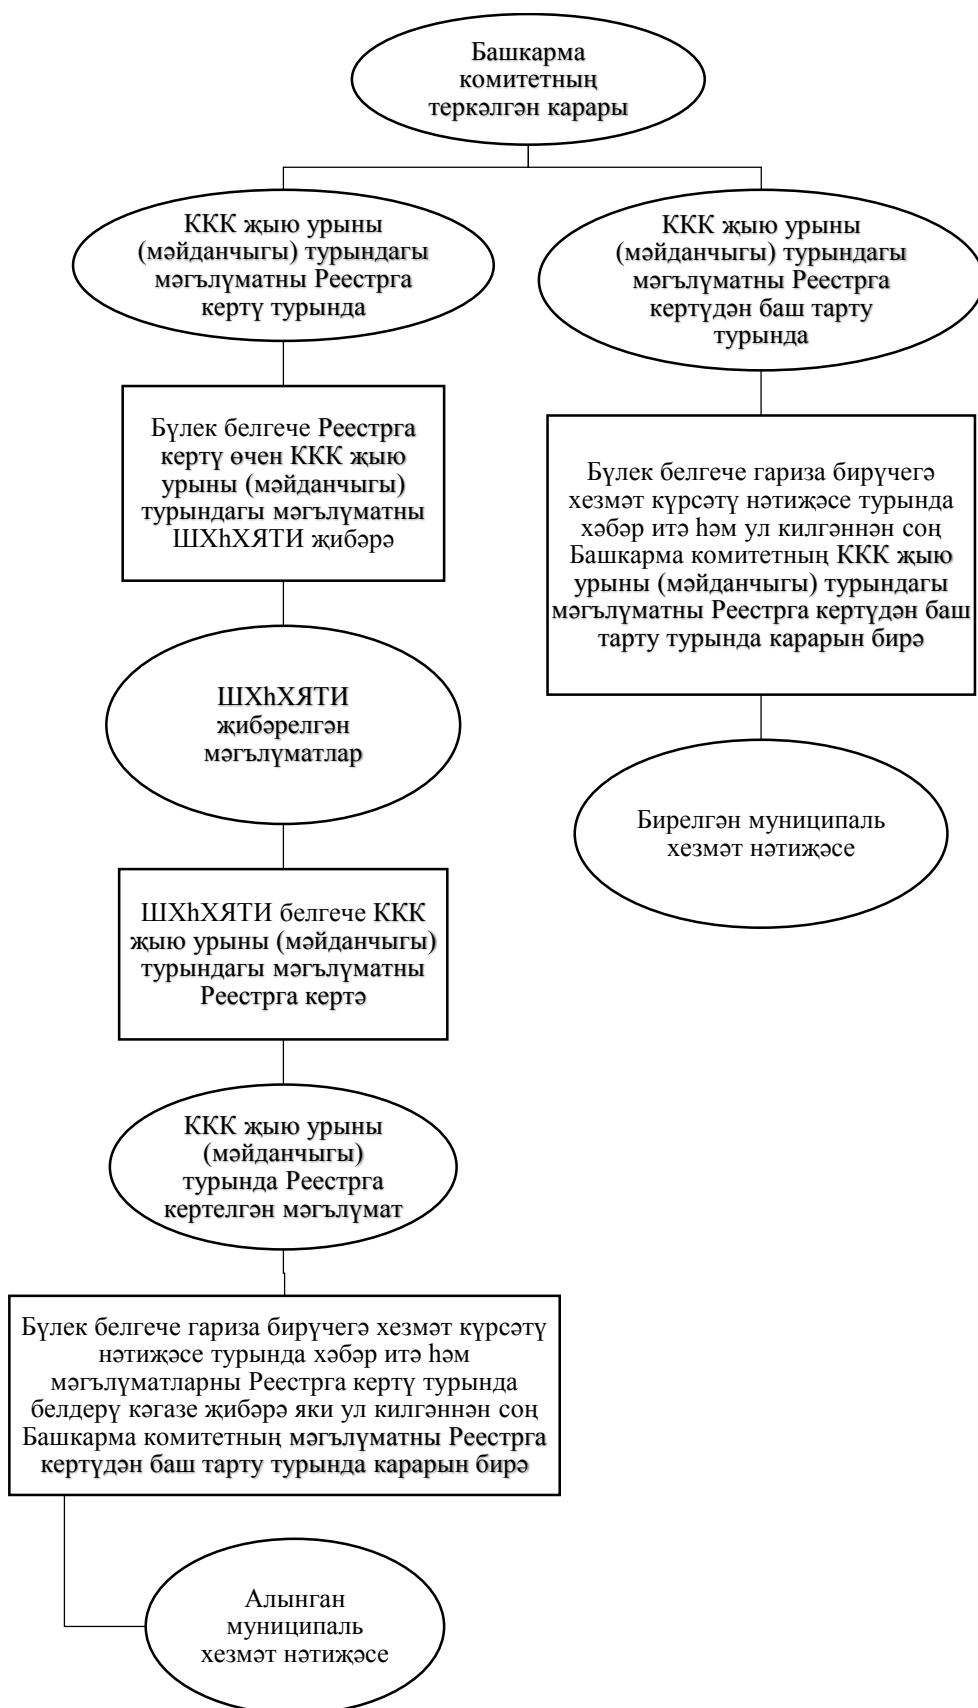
Башкарма комитетның теркәлгән карары

ККК җыю урыны (мәйданчыгы) турындагы мәгълүматны Реестрга кертү турында

ККК җыю урыны (мәйданчыгы) турындагы мәгълүматны Реестрга кертүдән баш тарту турында

Бүлек белгече Реестрга кертү өчен ККК җыю урыны (мәйданчыгы) турындагы мәгълүматны ШХhХЯТИ җибәрә

Бүлек белгече гариза бирүчегә хезмәт күрсәтү нәтиҗәсе турында хәбәр итә һәм ул килгәннән соң Башкарма комитетның ККК җыю урыны (мәйданчыгы) турындагы мәгълүматны Реестрга кертүдән баш тарту турында карарын бирә

ШХhХЯТИ җибәрелгән мәгълүматлар

Бирелгән муниципаль хезмәт нәтиҗәсе

ШХhХЯТИ белгече ККК җыю урыны (мәйданчыгы) турындагы мәгълүматны Реестрга кертә

ККК җыю урыны (мәйданчыгы) турында Реестрга кертелгән мәгълүмат

Бүлек белгече гариза бирүчегә хезмәт күрсәтү нәтиҗәсе турында хәбәр итә һәм мәгълүматларны Реестрга кертү турында белдерү кәгазе җибәрә яки ул килгәннән соң Башкарма комитетның мәгълүматны Реестрга кертүдән баш тарту турында карарын бирә

Алынган муниципаль хезмәт нәтиҗәсе